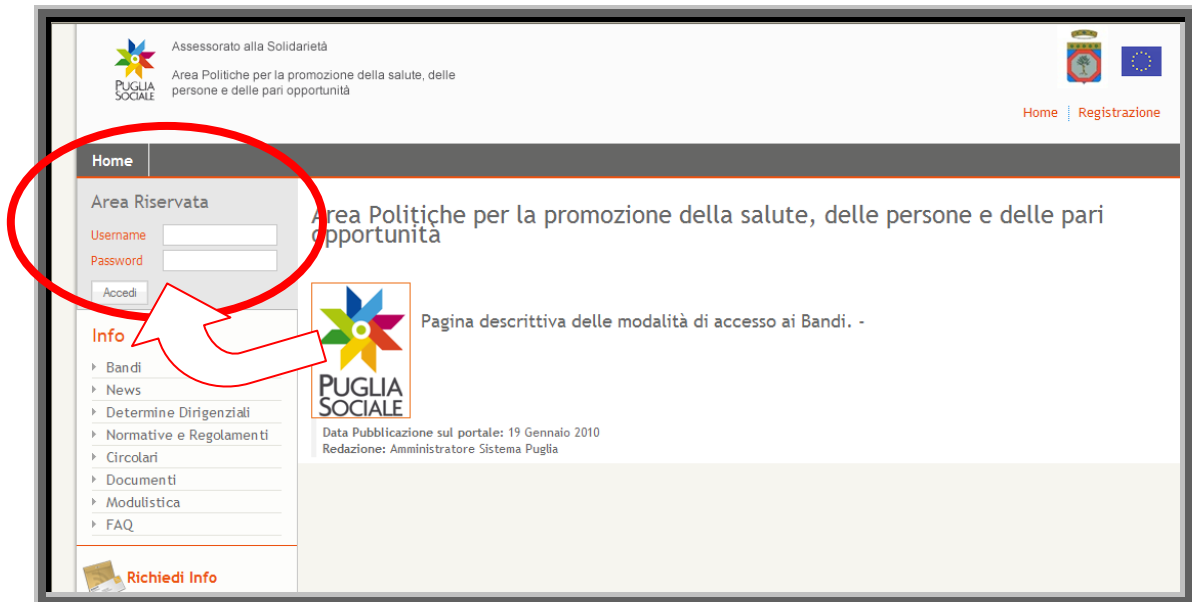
PUGLIA SOCIALE

Assessorato alla Solidarietà

Area Politiche per la promozione della salute, delle persone e delle pari opportunità

Home | Registrazione

Home

Area Riservata

Username

Password

Accedi

Info

Bandi

News

Determine Dirigenziali

Normative e Regolamenti

Circolari

Documenti

Modulistica

FAQ

Richiedi Info

Area Politiche per la promozione della salute, delle persone e delle pari opportunità

PUGLIA SOCIALE

Pagina descrittiva delle modalità di accesso ai Bandi. -

Data Pubblicazione sul portale: 19 Gennaio 2010
Redazione: Amministratore Sistema Puglia